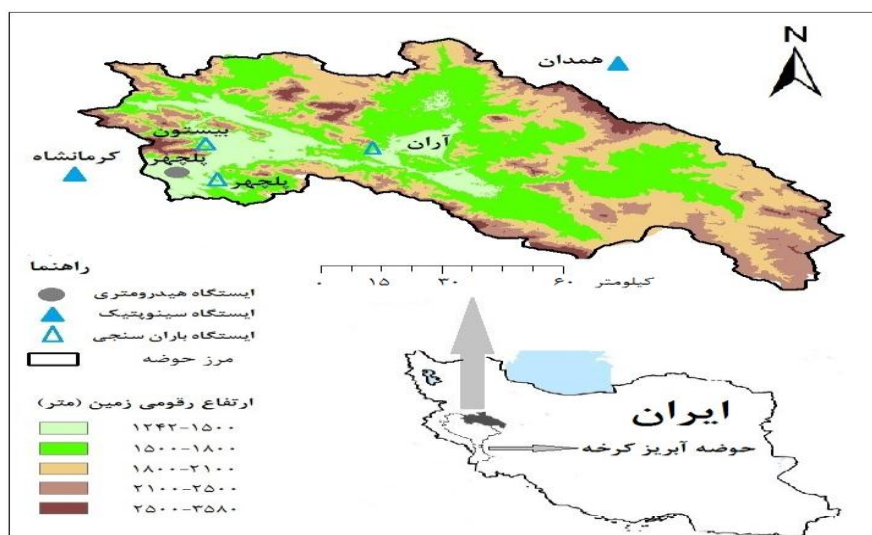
N

همدان

بیستون

کرمانشاه

پلچهر

آران

پلچهر

راهنما

ایستگاه هیدرومتری

ایستگاه سینوپتیک

ایستگاه باران سنجی

مرز حوضه

ارتفاع رقومی زمین (متر)

۱۳۴۲-۱۵۰۰

۱۵۰۰-۱۸۰۰

۱۸۰۰-۲۱۰۰

۲۱۰۰-۲۵۰۰

۲۵۰۰-۳۵۸۰

۰ ۱۵ ۳۰ ۶۰ کیلومتر

ایران

حوضه آبریز کرخه